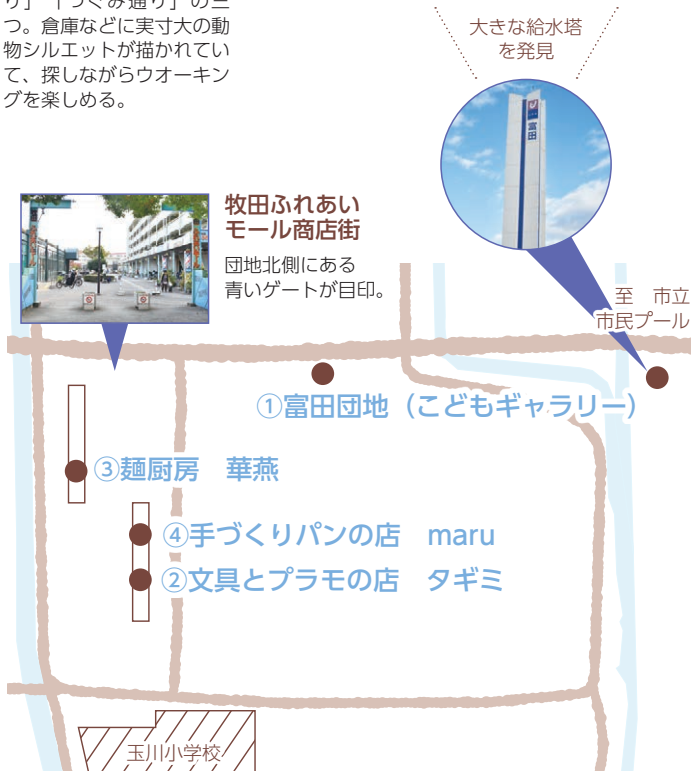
り」「つくみ通り」の三つ。倉庫などに実寸大の動物シルエットが描かれていて、探しながらウオーキングを楽しめる。

大きな給水塔を発見

富田

牧田ふれあいモール商店街

団地北側にある青いゲートが目印。

至　市立市民プール

①富田団地（こどもギャラリー）

③麺厨房　華燕

④手づくりパンの店　maru

②文具とプラモの店　タギミ

玉川小学校